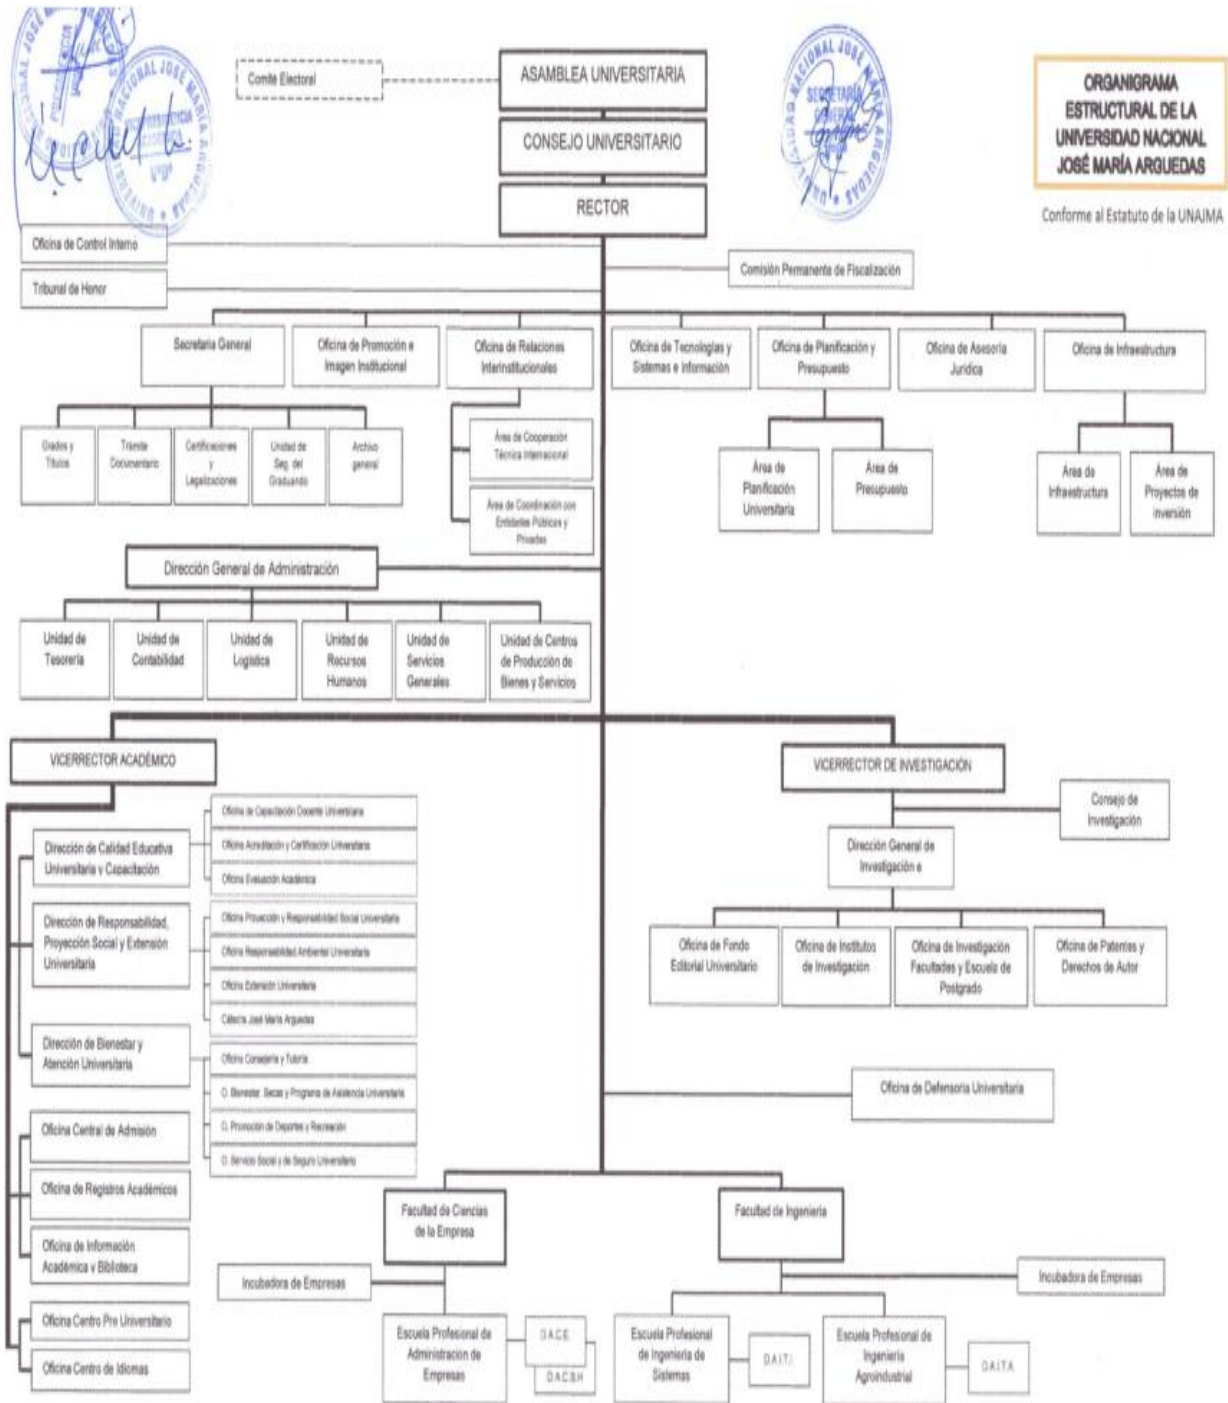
ORGANIGRAMA ESTRUCTURAL DE LA UNIVERSIDAD NACIONAL JOSÉ MARÍA ARGUEDAS

Conforme al Estatuto de la UNAJMA

Comité Electoral

ASAMBLEA UNIVERSITARIA

CONSEJO UNIVERSITARIO

RECTOR

Oficina de Control Interno

Tribunal de Honor

Comisión Permanente de Fiscalización

Secretaria General

Oficina de Promoción e Imagen Institucional

Oficina de Relaciones Interinstitucionales

Oficina de Tecnologías y Sistemas e Información

Oficina de Planificación y Presupuesto

Oficina de Asesoría Jurídica

Oficina de Infraestructura

Grados y Títulos

Trámite Documentario

Certificaciones y Legalizaciones

Unidad de Seg. del Graduando

Archivo general

Área de Cooperación Técnica Internacional

Área de Coordinación con Entidades Públicas y Privadas

Área de Planificación Universitaria

Área de Presupuesto

Área de Infraestructura

Área de Proyectos de Inversión

Dirección General de Administración

Unidad de Tesorería

Unidad de Contabilidad

Unidad de Logística

Unidad de Recursos Humanos

Unidad de Servicios Generales

Unidad de Centros de Producción de Bienes y Servicios

VICERRECTOR ACADÉMICO

Dirección de Calidad Educativa Universitaria y Capacitación

Oficina de Capacitación Docente Universitaria

Oficina Acreditación y Certificación Universitaria

Oficina Evaluación Académica

Dirección de Responsabilidad, Proyección Social y Extensión Universitaria

Oficina Proyección y Responsabilidad Social Universitaria

Oficina Responsabilidad Ambiental Universitaria

Oficina Extensión Universitaria

Cátedra José María Arguedas

Dirección de Bienestar y Atención Universitaria

Oficina Consejería y Tutoría

O. Bienestar, Becas y Programa de Asistencia Universitaria

O. Promoción de Deportes y Recreación

O. Servicio Social y de Seguro Universitario

Oficina Central de Admisión

Oficina de Registros Académicos

Oficina de Información Académica y Biblioteca

Oficina Centro Pre Universitario

Oficina Centro de Idiomas

VICERRECTOR DE INVESTIGACIÓN

Consejo de Investigación

Dirección General de Investigación e

Oficina de Fondo Editorial Universitario

Oficina de Institutos de Investigación

Oficina de Investigación Facultades y Escuela de Postgrado

Oficina de Patentes y Derechos de Autor

Oficina de Defensoría Universitaria

Facultad de Ciencias de la Empresa

Facultad de Ingeniería

Incubadora de Empresas

Incubadora de Empresas

Escuela Profesional de Administración de Empresas

DACE

DACBH

Escuela Profesional de Ingeniería de Sistemas

DAITI

Escuela Profesional de Ingeniería Agroindustrial

DAITA